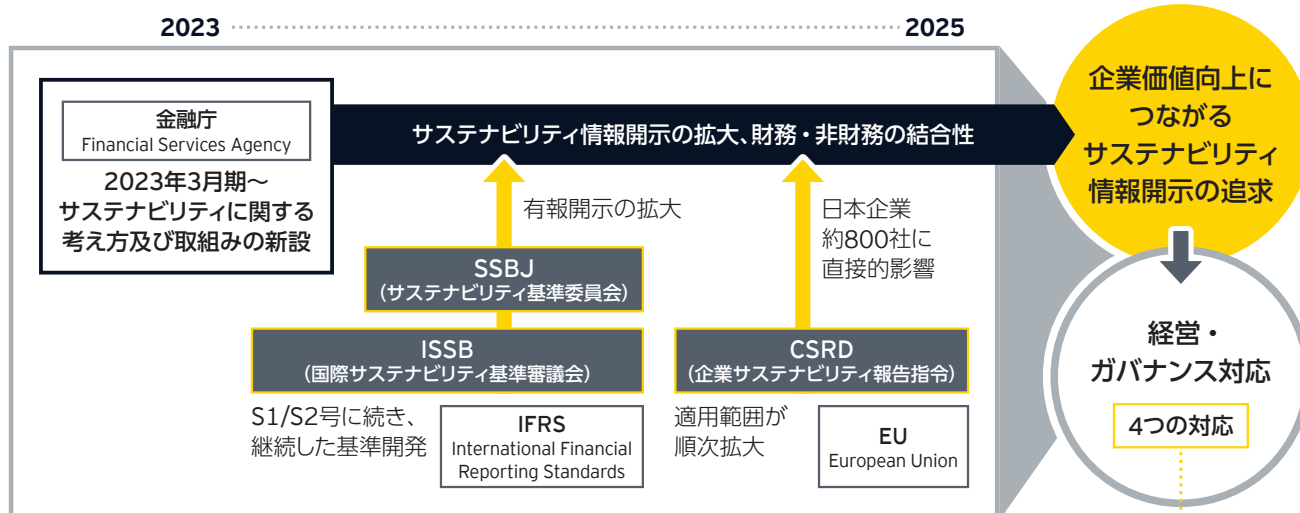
2023 2025

金融庁
Financial Services Agency

2023年3月期〜
サステナビリティに関する
考え方及び取組みの新設

サステナビリティ情報開示の拡大、財務・非財務の結合性

有報開示の拡大

日本企業
約800社に
直接的影響

SSBJ
（サステナビリティ基準委員会）

ISSB
（国際サステナビリティ基準審議会）

CSRD
（企業サステナビリティ報告指令）

S1/S2号に続き、
継続した基準開発

IFRS
International Financial
Reporting Standards

適用範囲が
順次拡大

EU
European Union

企業価値向上に
つながる
サステナビリティ
情報開示の追求

経営・
ガバナンス対応

4つの対応